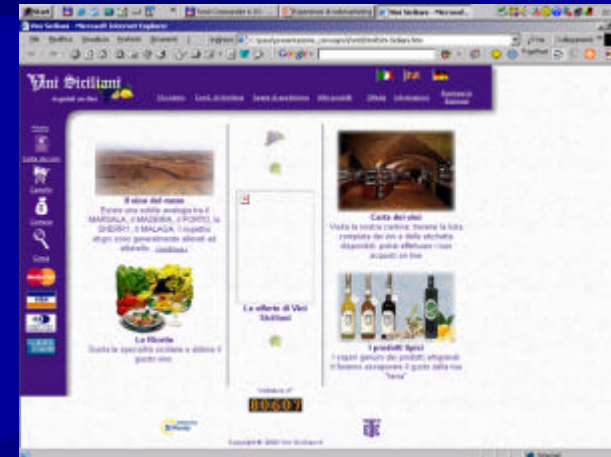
Vini Siciliani - Microsoft Internet Explorer

Vini Siciliani

Il vino del mese

Esiste una sottile analogia tra il MARSALA, il MADEIRA, il PORTO, lo SHERRY, il MALAGA. I rispettivi vitigni sono generalmente allevati ad alberello. continua

Le offerte di Vini Siciliani

Carta dei vini

Visita la nostra cantina: troverai la lista completa dei vini e delle etichette disponibili, potrai effettuare i tuoi acquisti on line

Le Ricette

Gusta le specialità siciliane e abbina il giusto vino.

I prodotti tipici

I sapori genuini dei prodotti artigianali ti faranno assaporare il gusto della nostra "terra"

Visitatore n°

80607

Copyright © 2000 Vini Siciliani